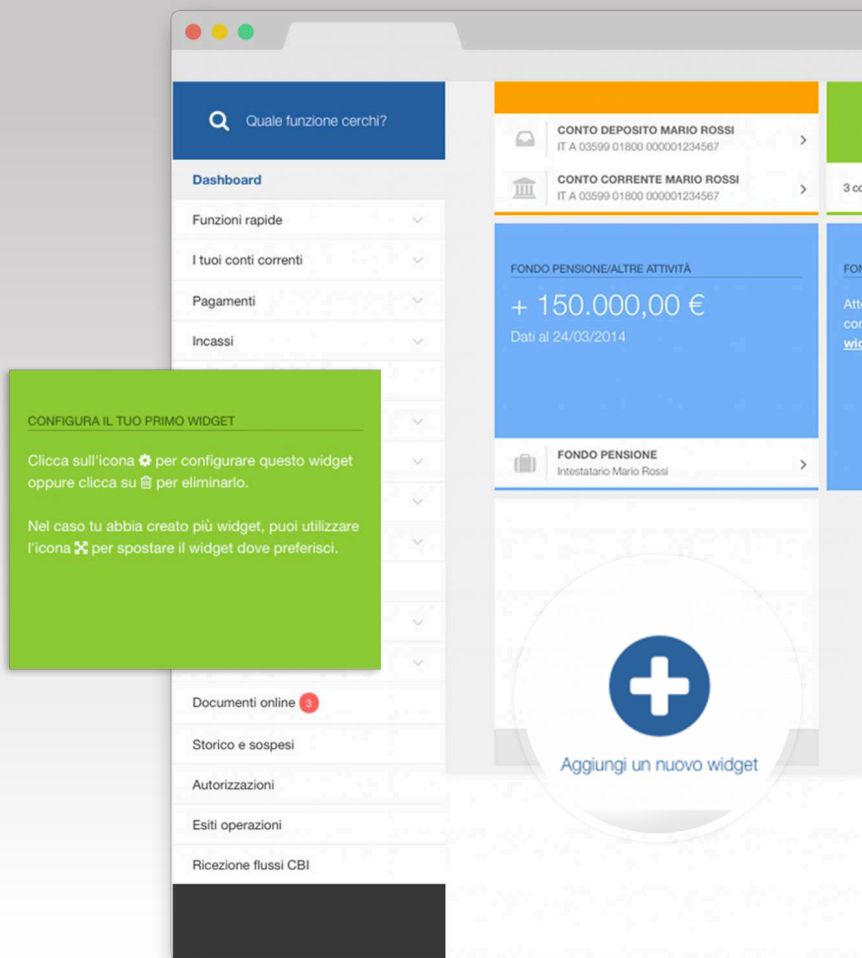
Quale funzione cerchi?

Dashboard

Funzioni rapide

I tuoi conti correnti

Pagamenti

Incassi

CONFIGURA IL TUO PRIMO WIDGET

Clicca sull'icona ⚙ per configurare questo widget oppure clicca su 🗑 per eliminarlo.

Nel caso tu abbia creato più widget, puoi utilizzare l'icona ✥ per spostare il widget dove preferisci.

Documenti online 3

Storico e sospesi

Autorizzazioni

Esiti operazioni

Ricezione flussi CBI

CONTO DEPOSITO MARIO ROSSI
IT A 03599 01800 000001234567

CONTO CORRENTE MARIO ROSSI
IT A 03599 01800 000001234567

3 co

FONDO PENSIONE/ALTRE ATTIVITÀ

+ 150.000,00 €

Dati al 24/03/2014

FON

Atte
cor
wic

FONDO PENSIONE
Intestatario Mario Rossi

Aggiungi un nuovo widget